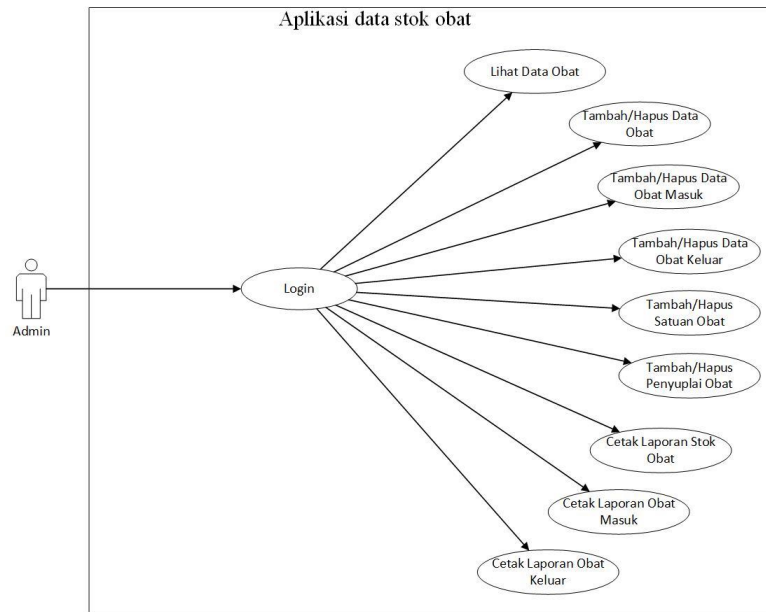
Aplikasi data stok obat

Admin

Login

Lihat Data Obat

Tambah/Hapus Data Obat

Tambah/Hapus Data Obat Masuk

Tambah/Hapus Data Obat Keluar

Tambah/Hapus Satuan Obat

Tambah/Hapus Penyuplai Obat

Cetak Laporan Stok Obat

Cetak Laporan Obat Masuk

Cetak Laporan Obat Keluar